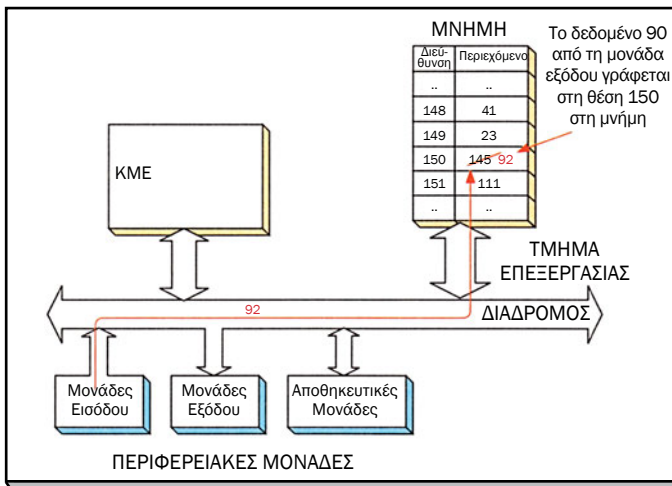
ΜΝΗΜΗ

Το δεδομένο 90 από τη μονάδα εξόδου γράφεται στη θέση 150 στη μνήμη

| Διεύθυνση | Περιεχόμενο |
|---|---|
| .. | .. |
| 148 | 41 |
| 149 | 23 |
| 150 | 145 92 |
| 151 | 111 |
| .. | .. |

ΚΜΕ

ΤΜΗΜΑ ΕΠΕΞΕΡΓΑΣΙΑΣ

92

ΔΙΑΔΡΟΜΟΣ

Μονάδες Εισόδου

Μονάδες Εξόδου

Αποθηκευτικές Μονάδες

ΠΕΡΙΦΕΡΕΙΑΚΕΣ ΜΟΝΑΔΕΣ